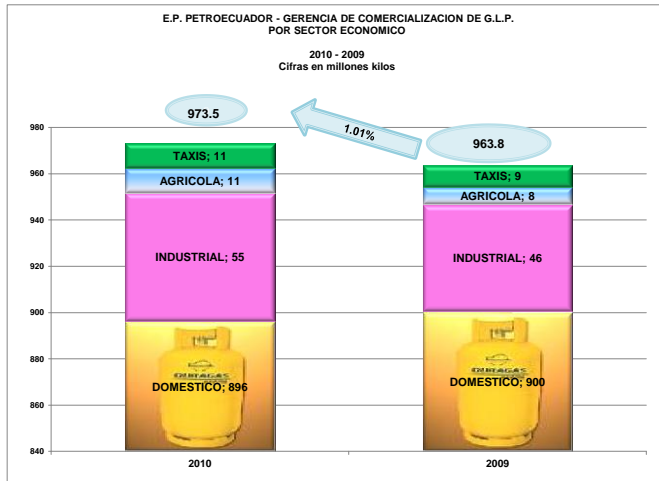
E.P. PETROECUADOR - GERENCIA DE COMERCIALIZACION DE G.L.P.
POR SECTOR ECONOMICO

2010 - 2009
Cifras en millones kilos

973.5

1.01%

963.8

980
960
940
920
900
880
860
840

TAXIS; 11
AGRICOLA; 11
INDUSTRIAL; 55
DOMESTICO; 896

TAXIS; 9
AGRICOLA; 8
INDUSTRIAL; 46
DOMESTICO; 900

DURAGAS

DURAGAS

2010

2009